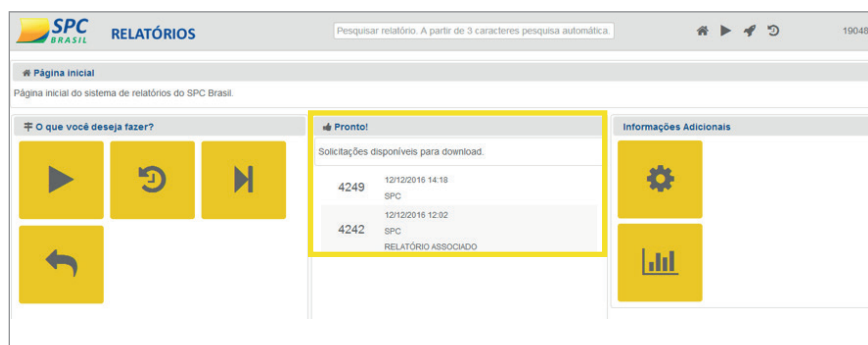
SPC BRASIL RELATÓRIOS

Pesquisar relatório. A partir de 3 caracteres pesquisa automática.

19048

Página inicial

Página inicial do sistema de relatórios do SPC Brasil.

O que você deseja fazer?

Pronto!

Solicitações disponíveis para download.

4249 12/12/2016 14:18 SPC

4242 12/12/2016 12:02 SPC RELATÓRIO ASSOCIADO

Informações Adicionais